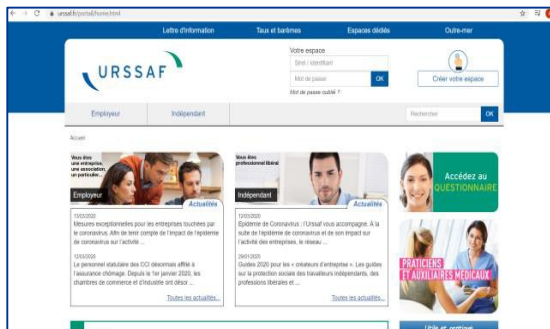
urssaf.fr/portail/home.html

Lettre d'information
Taux et barèmes
Espaces dédiés
Outre-mer

URSSAF

Votre espace
Siret / Identifiant
Mot de passe
OK
Mot de passe oublié ?
Créer votre espace

Employeur
Indépendant
Rechercher
OK

Accueil

Vous êtes une entreprise, une association, un particulier...
Employeur
Actualités
17/03/2020
Mesures exceptionnelles pour les entreprises touchées par le coronavirus. Afin de tenir compte de l'impact de l'épidémie de coronavirus sur l'activité ...
12/03/2020
Le personnel statutaire des CCI désormais affilié à l'assurance chômage. Depuis le 1er janvier 2020, les chambres de commerce et d'industrie ont désor ...
Toutes les actualités...

Vous êtes professionnel libéral
Indépendant
Actualités
12/03/2020
Epidémie de Coronavirus : l'Urssaf vous accompagne. A la suite de l'épidémie de coronavirus et de son impact sur l'activité des entreprises, le réseau ...
29/01/2020
Guides 2020 pour les « créateurs d'entreprise ». Les guides sur la protection sociale des travailleurs indépendants, des professions libérales et ...
Toutes les actualités...

Accédez au QUESTIONNAIRE

PRATICIENS ET AUXILIAIRES MÉDICAUX

Utile et pratique